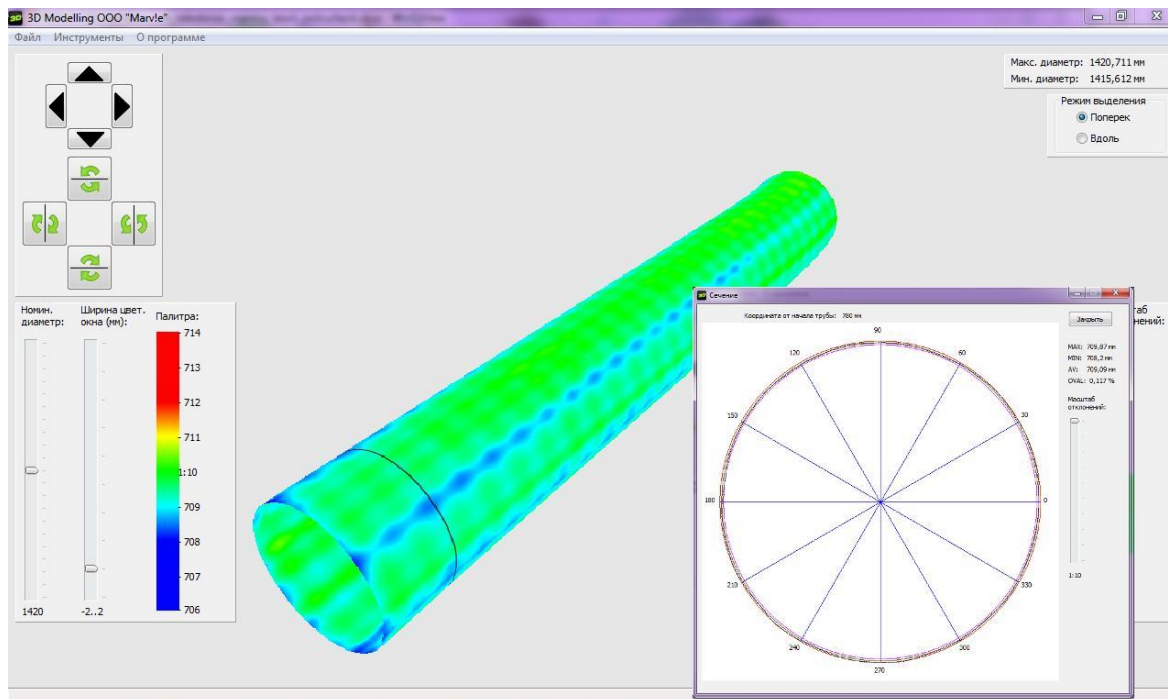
3D Modelling OOO "Marv!e"

Файл Инструменты О программе

Макс. диаметр: 1420,711 мм
Мин. диаметр: 1415,612 мм

Режим выделения
Поперек
Вдоль

Номин. диаметр:
Ширина цвет. окна (мм):
Палитра:
714
713
712
711
1:10
709
708
707
706

1420
-2..2

Сечение

Координата от начала трубы: 780 мм

Закрыть

MAX: 709,87 мм
MIN: 708,2 мм
AV: 709,09 мм
OVAL: 0,117 %

Масштаб отклонений:

1:10

90
60
30
0
330
300
270
240
210
180
150
120

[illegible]таб
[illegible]нений: